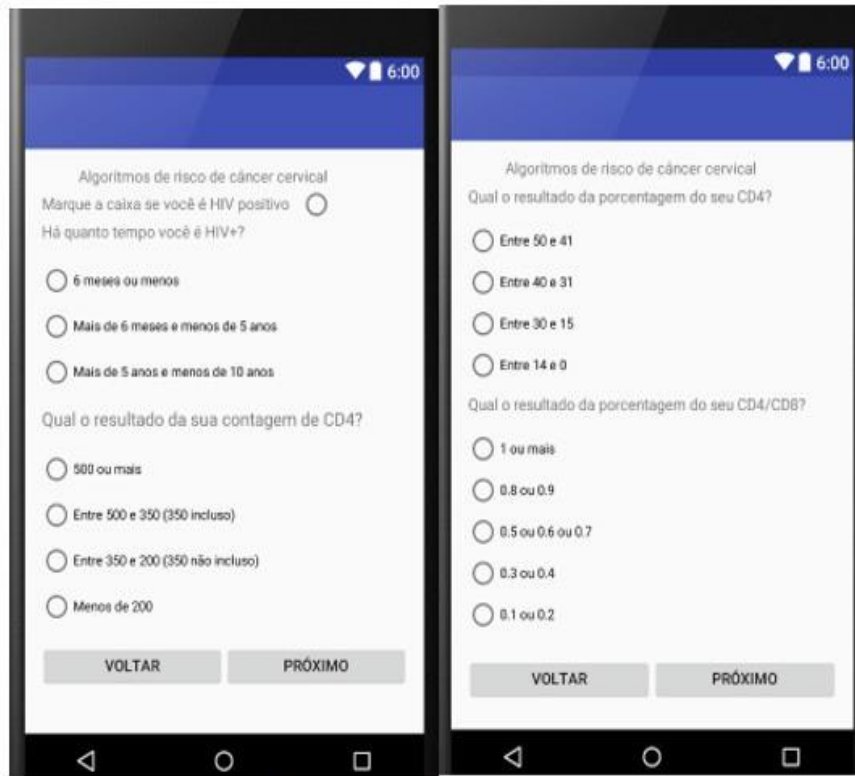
6:00

Algoritmos de risco de câncer cervical

Marque a caixa se você é HIV positivo

Há quanto tempo você é HIV+?

6 meses ou menos

Mais de 6 meses e menos de 5 anos

Mais de 5 anos e menos de 10 anos

Qual o resultado da sua contagem de CD4?

500 ou mais

Entre 500 e 350 (350 incluso)

Entre 350 e 200 (350 não incluso)

Menos de 200

VOLTAR

PRÓXIMO

6:00

Algoritmos de risco de câncer cervical

Qual o resultado da porcentagem do seu CD4?

Entre 50 e 41

Entre 40 e 31

Entre 30 e 15

Entre 14 e 0

Qual o resultado da porcentagem do seu CD4/CD8?

1 ou mais

0.8 ou 0.9

0.5 ou 0.6 ou 0.7

0.3 ou 0.4

0.1 ou 0.2

VOLTAR

PRÓXIMO